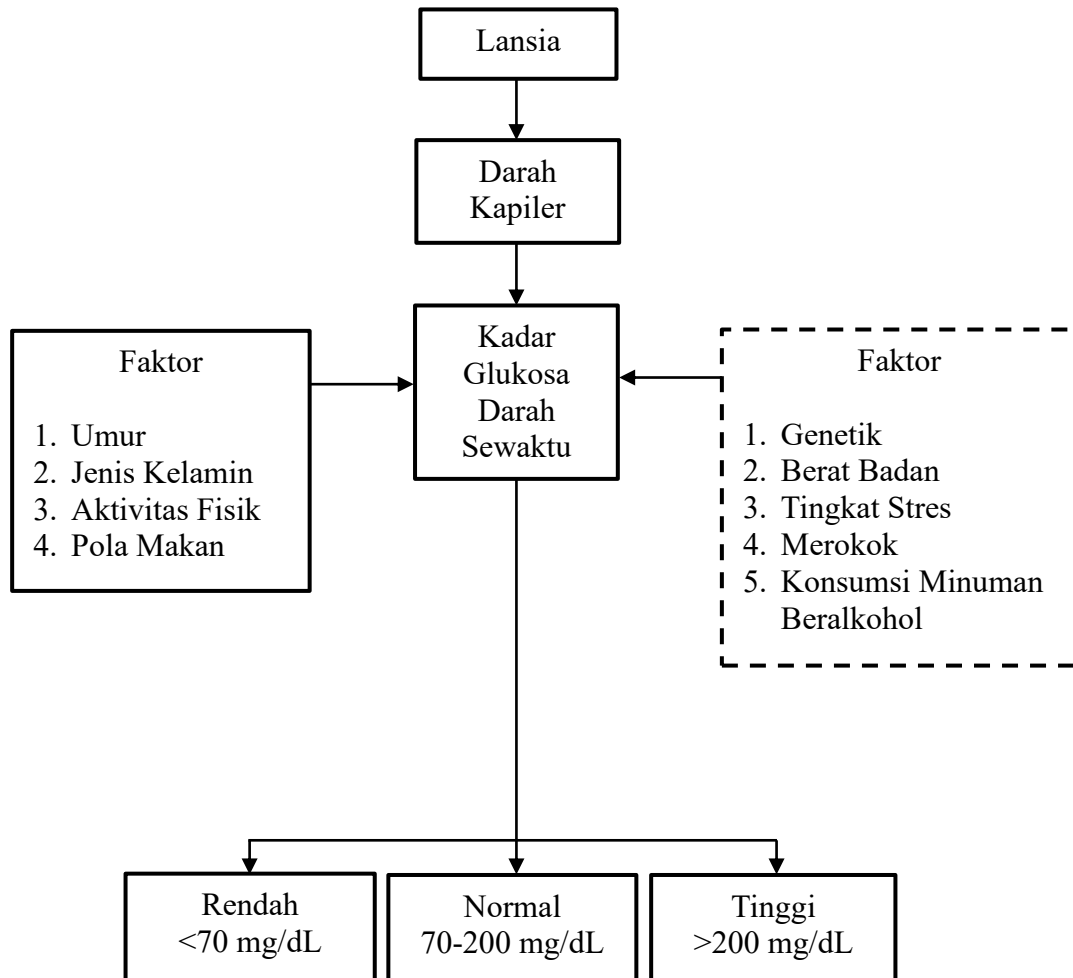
Lansia

Darah Kapiler

Faktor

1. Umur
2. Jenis Kelamin
3. Aktivitas Fisik
4. Pola Makan

Kadar Glukosa Darah Sewaktu

Faktor

1. Genetik
2. Berat Badan
3. Tingkat Stres
4. Merokok
5. Konsumsi Minuman Beralkohol

Rendah
<70 mg/dL

Normal
70-200 mg/dL

Tinggi
>200 mg/dL